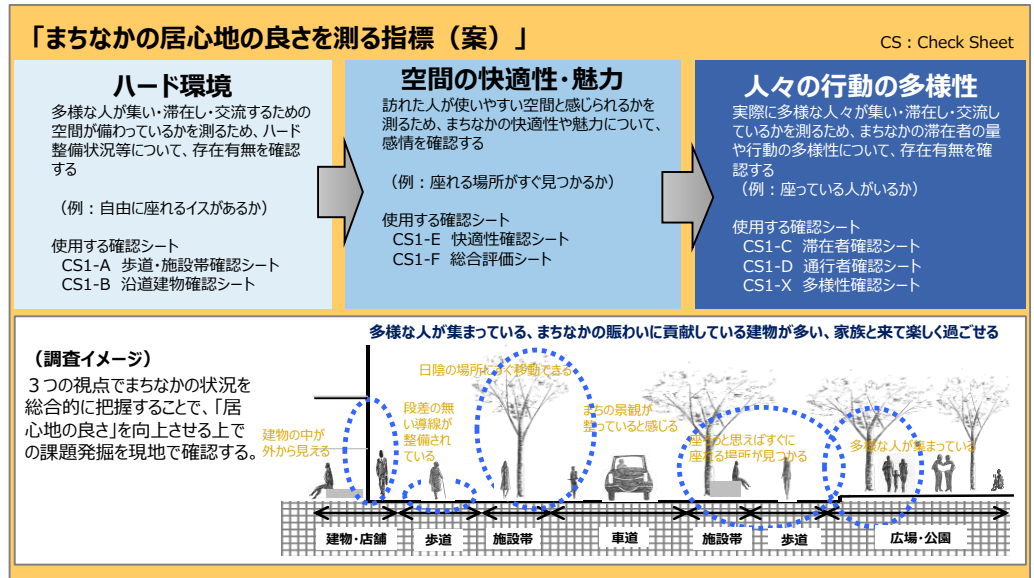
「まちなかの居心地の良さを測る指標（案）」

CS：Check Sheet

ハード環境

多様な人が集い・滞在し・交流するための空間が備わっているかを測るため、ハード整備状況等について、存在有無を確認する

（例：自由に座れるイスがあるか）

使用する確認シート
CS1-A 歩道・施設帯確認シート
CS1-B 沿道建物確認シート

空間の快適性・魅力

訪れた人が使いやすい空間と感じられるかを測るため、まちなかの快適性や魅力について、感情を確認する

（例：座れる場所がすぐ見つかるか）

使用する確認シート
CS1-E 快適性確認シート
CS1-F 総合評価シート

人々の行動の多様性

実際に多様な人々が集い・滞在し・交流しているかを測るため、まちなかの滞在者の量や行動の多様性について、存在有無を確認する
（例：座っている人がいるか）

使用する確認シート
CS1-C 滞在者確認シート
CS1-D 通行者確認シート
CS1-X 多様性確認シート

（調査イメージ）
３つの視点でまちなかの状況を総合的に把握することで、「居心地の良さ」を向上させる上での課題発掘を現地で確認する。

多様な人が集まっている、まちなかの賑わいに貢献している建物が多い、家族と来て楽しく過ごせる

建物の中が外から見える

段差の無い導線が整備されている

日陰の場所に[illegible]移動できる

まちの景観が整っていると感じる

座ろうと思えばすぐに座れる場所が見つかる

多様な人が集まっている

建物・店舗 | 歩道 | 施設帯 | 車道 | 施設帯 | 歩道 | 広場・公園